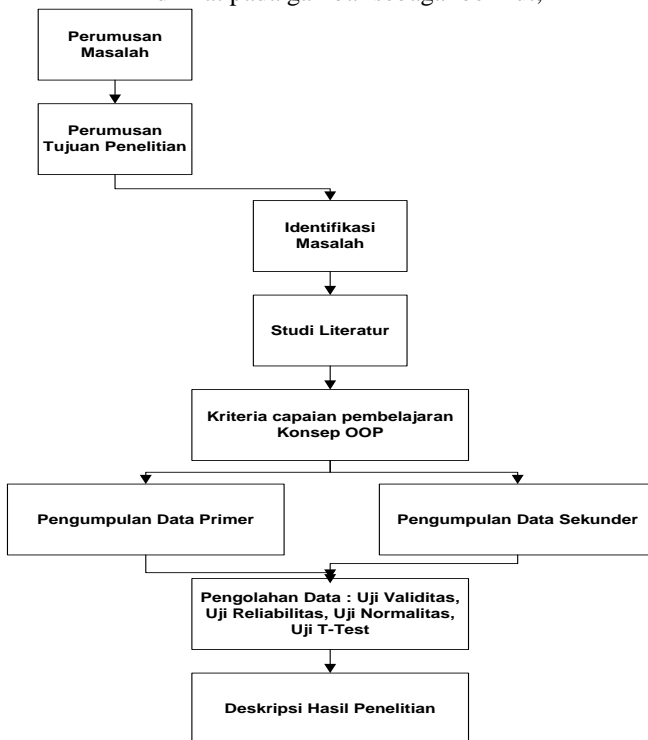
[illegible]

Perumusan Masalah

Perumusan Tujuan Penelitian

Identifikasi Masalah

Studi Literatur

Kriteria capaian pembelajaran Konsep OOP

Pengumpulan Data Primer

Pengumpulan Data Sekunder

Pengolahan Data : Uji Validitas, Uji Reliabilitas, Uji Normalitas, Uji T-Test

Deskripsi Hasil Penelitian